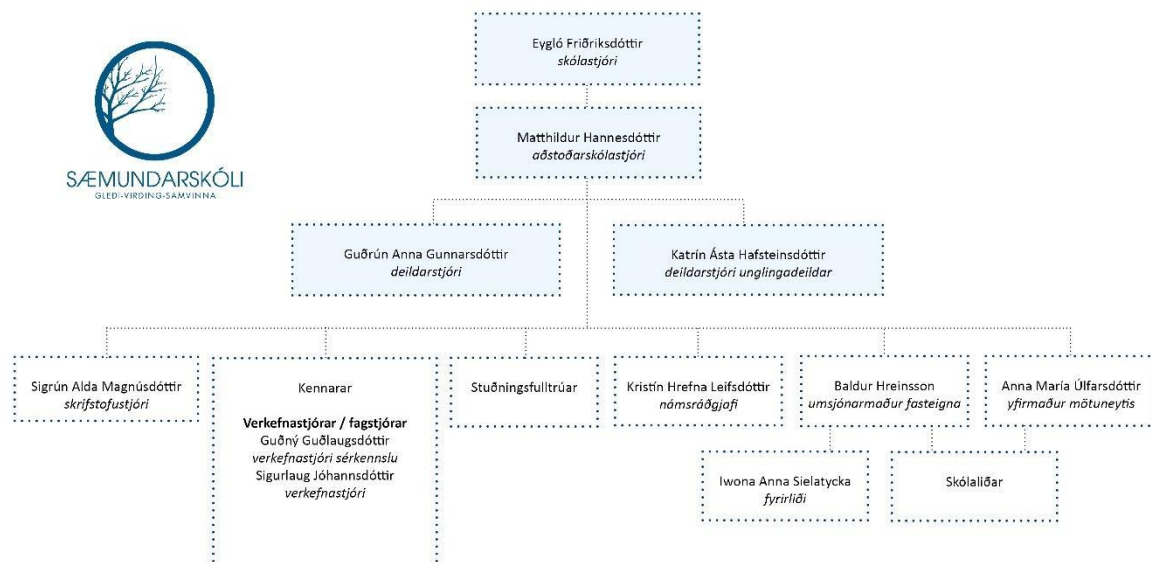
SÆMUNDARSKÓLI
GLEÐI-VIRÐING-SAMVINNA

Eygló Friðriksdóttir
skólastjóri

Matthildur Hannesdóttir
aðstoðarskólastjóri

Guðrún Anna Gunnarsdóttir
deildarstjóri

Katrín Ásta Hafsteinsdóttir
deildarstjóri unglingadeildar

Sigrún Alda Magnúsdóttir
skrifstofustjóri

Kennarar

Verkefnastjórar / fagstjórar
Guðný Guðlaugsdóttir
verkefnastjóri sérkennslu
Sigurlaug Jóhannsdóttir
verkefnastjóri

Stuðningsfulltrúar

Kristín Hrefna Leifsdóttir
námsráðgjafi

Baldur Hreinsson
umsjónarmaður fasteigna

Anna María Úlfarsdóttir
yfirmaður mötuneytis

Iwona Anna Sielatycka
fyrirliði

Skólaliðar